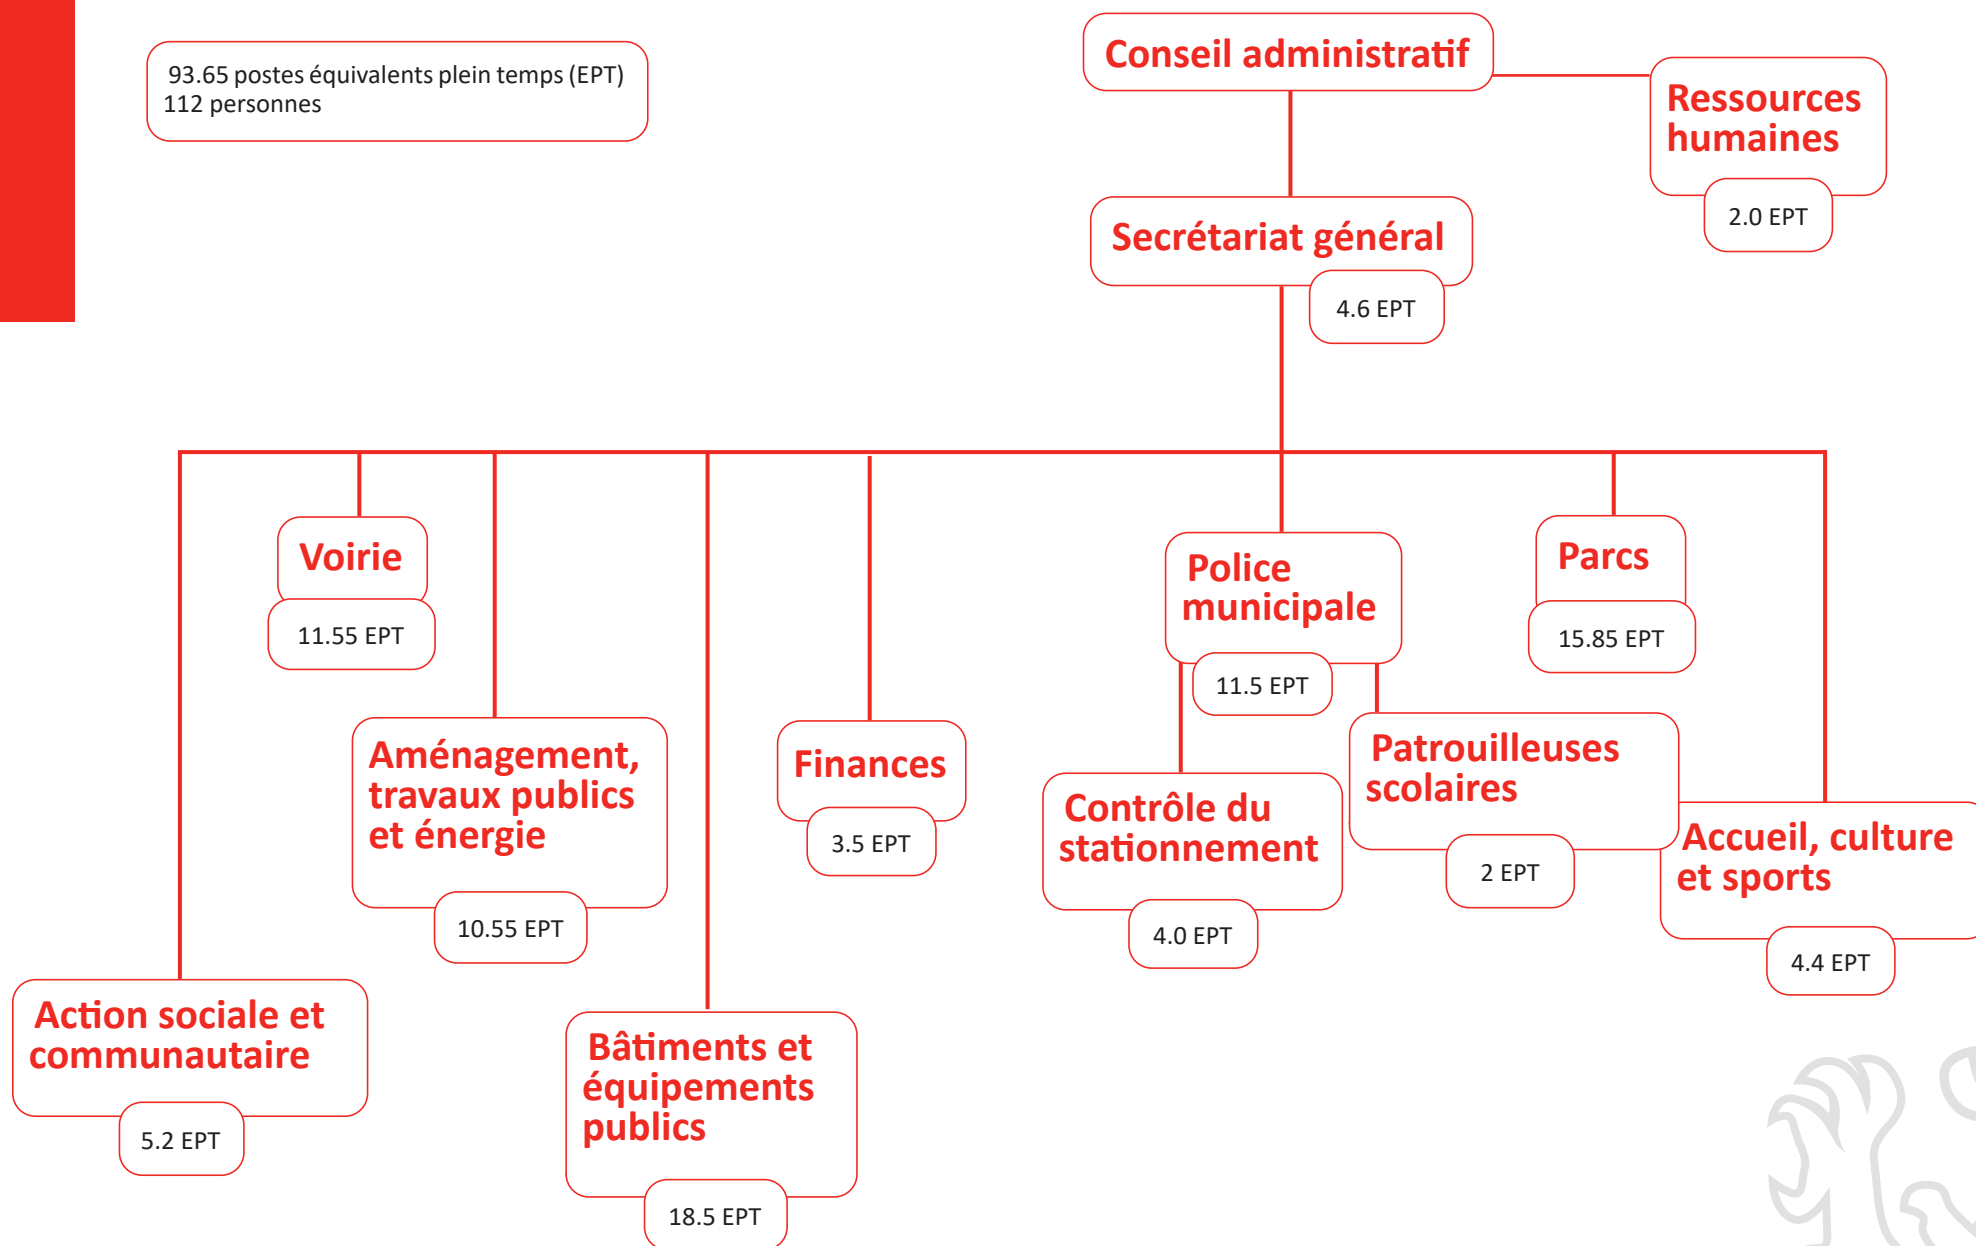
93.65 postes équivalents plein temps (EPT)
112 personnes

Conseil administratif

Ressources humaines

2.0 EPT

Secrétariat général

4.6 EPT

Voirie

11.55 EPT

Aménagement, travaux publics et énergie

10.55 EPT

Finances

3.5 EPT

Police municipale

11.5 EPT

Parcs

15.85 EPT

Contrôle du stationnement

4.0 EPT

Patrouilleuses scolaires

2 EPT

Accueil, culture et sports

4.4 EPT

Action sociale et communautaire

5.2 EPT

Bâtiments et équipements publics

18.5 EPT